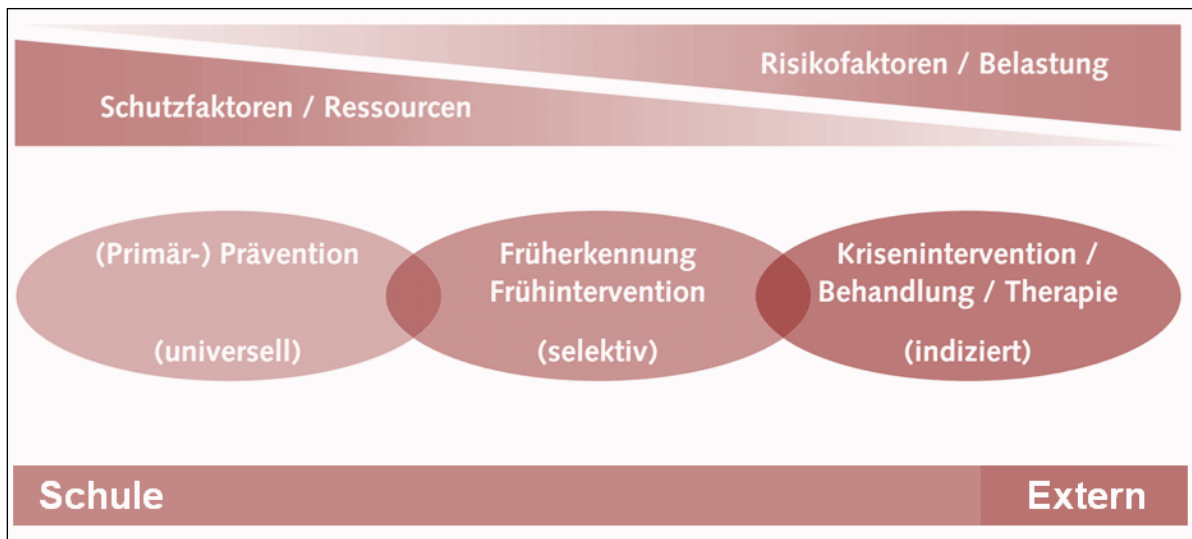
Risikofaktoren / Belastung

Schutzfaktoren / Ressourcen

(Primär-) Prävention

(universell)

Früherkennung Frühintervention

(selektiv)

Krisenintervention / Behandlung / Therapie

(indiziert)

Schule

Extern